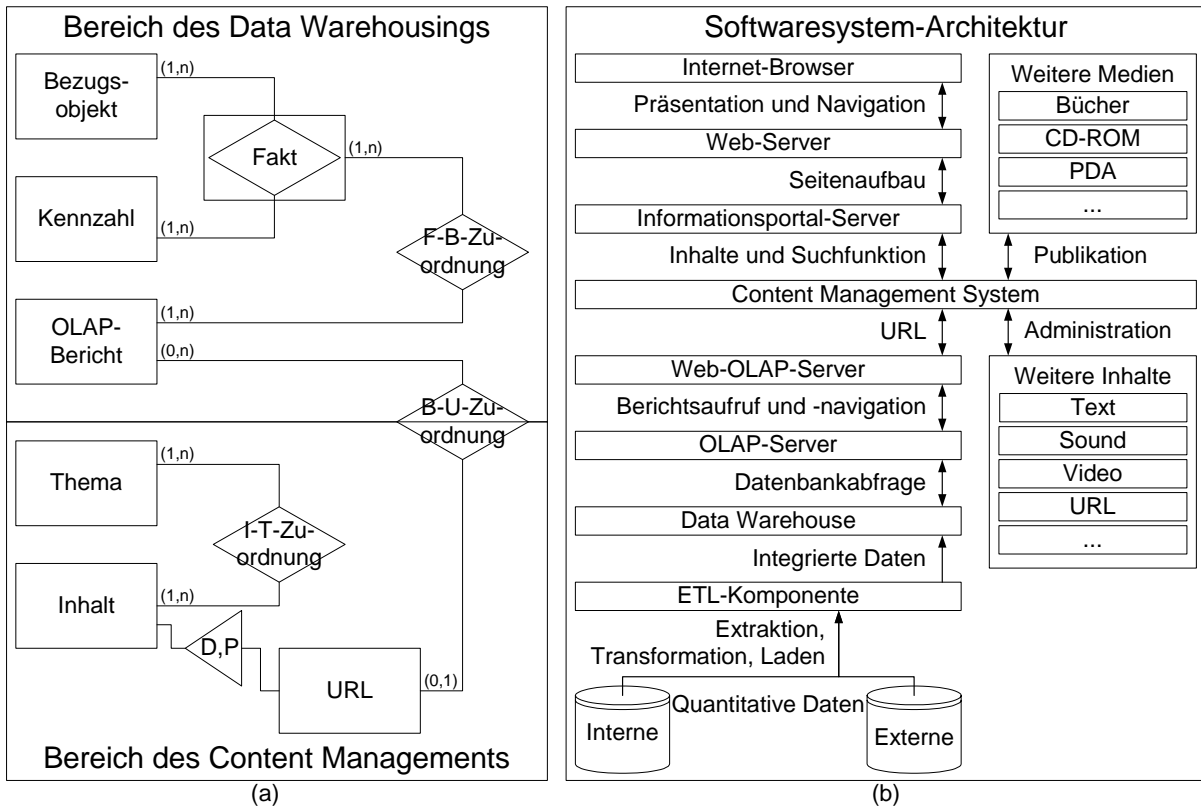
Bereich des Data Warehousings

Bezugsobjekt
(1,n)
Fakt
(1,n)
Kennzahl
(1,n)
F-B-Zuordnung
OLAP-Bericht
(1,n)
(0,n)
B-U-Zuordnung
Thema
(1,n)
I-T-Zuordnung
Inhalt
(1,n)
D,P
URL
(0,1)

Bereich des Content Managements

(a)

Softwaresystem-Architektur

Internet-Browser
Präsentation und Navigation
Web-Server
Seitenaufbau
Informationsportal-Server
Inhalte und Suchfunktion
Weitere Medien
Bücher
CD-ROM
PDA
...
Publikation
Content Management System
URL
Administration
Web-OLAP-Server
Berichtsaufruf und -navigation
OLAP-Server
Datenbankabfrage
Data Warehouse
Integrierte Daten
ETL-Komponente
Extraktion, Transformation, Laden
Weitere Inhalte
Text
Sound
Video
URL
...
Quantitative Daten
Interne
Externe

(b)